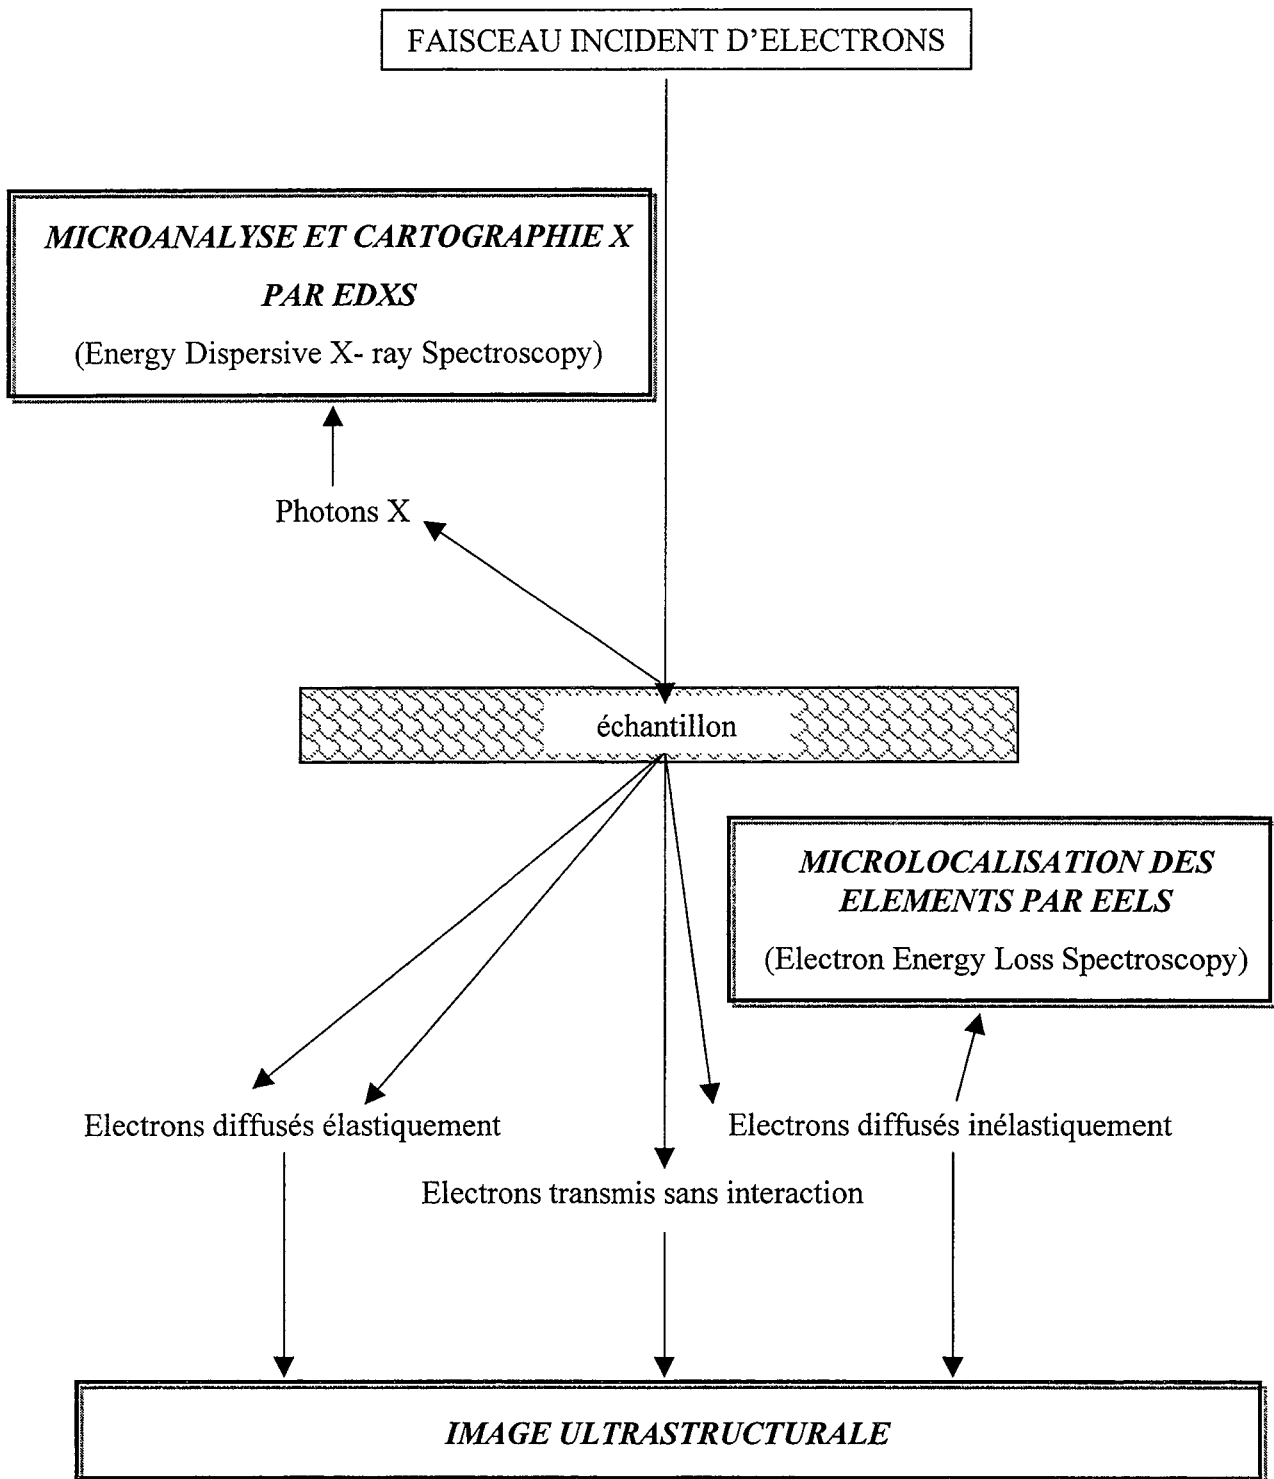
FAISCEAU INCIDENT D'ELECTRONS

MICROANALYSE ET CARTOGRAPHIE X PAR EDXS
(Energy Dispersive X- ray Spectroscopy)

Photons X

échantillon

MICROLOCALISATION DES ELEMENTS PAR EELS
(Electron Energy Loss Spectroscopy)

Electrons diffusés élastiquement

Electrons diffusés inélastiquement

Electrons transmis sans interaction

IMAGE ULTRASTRUCTURALE